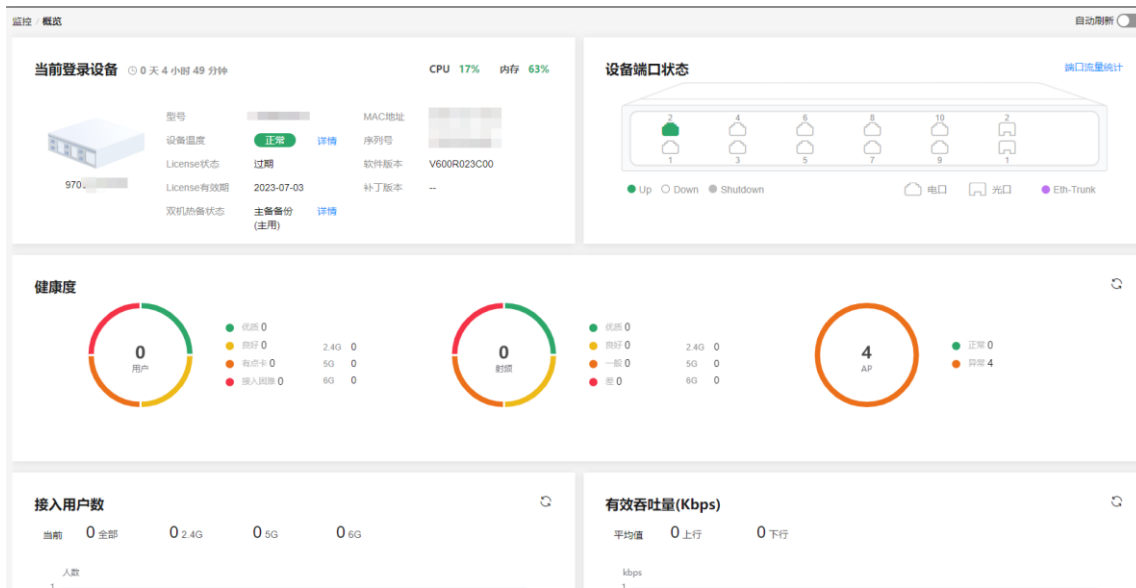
监控 / 概览

自动刷新

当前登录设备 0 天 4 小时 49 分钟

CPU 17% 内存 63%

970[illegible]

型号 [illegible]
MAC地址 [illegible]
设备温度 正常 详情
序列号 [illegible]
License状态 过期
软件版本 V600R023C00
License有效期 2023-07-03
补丁版本 --
双机热备状态 主备备份 (主用) 详情

设备端口状态

端口流量统计

2 4 6 8 10 2
1 3 5 7 9 1

Up Down Shutdown
电口 光口 Eth-Trunk

健康度

0
用户

优质 0
良好 0
有点卡 0
接入困难 0

2.4G 0
5G 0
6G 0

0
射频

优质 0
良好 0
一般 0
差 0

2.4G 0
5G 0
6G 0

4
AP

正常 0
异常 4

接入用户数

当前 0 全部 0 2.4G 0 5G 0 6G

人数
1

有效吞吐量(Kbps)

平均值 0 上行 0 下行

kbps
1